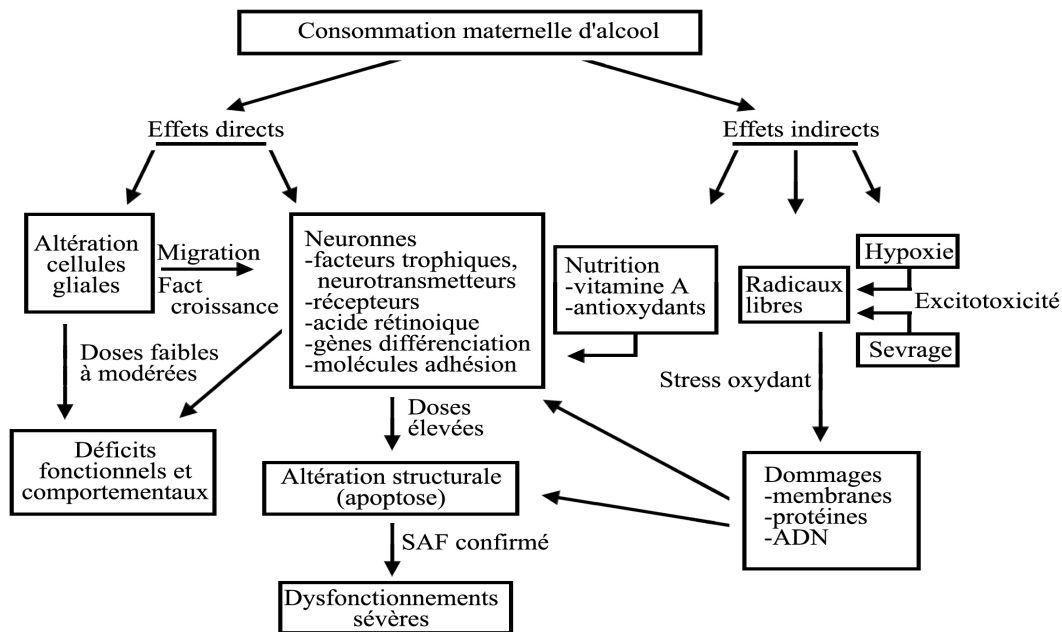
Consommation maternelle d'alcool

Effets directs

Effets indirects

Altération cellules gliales

Migration

Fact croissance

Neuronnes
-facteurs trophiques, neurotransmetteurs
-récepteurs
-acide rétinoique
-gènes différenciation
-molécules adhésion

Nutrition
-vitamine A
-antioxydants

Hypoxie

Radicaux libres

Excitotoxicité

Sevrage

Doses faibles à modérées

Stress oxydant

Doses élevées

Déficits fonctionnels et comportementaux

Altération structurale (apoptose)

Dommages
-membranes
-protéines
-ADN

SAF confirmé

Dysfonctionnements sévères